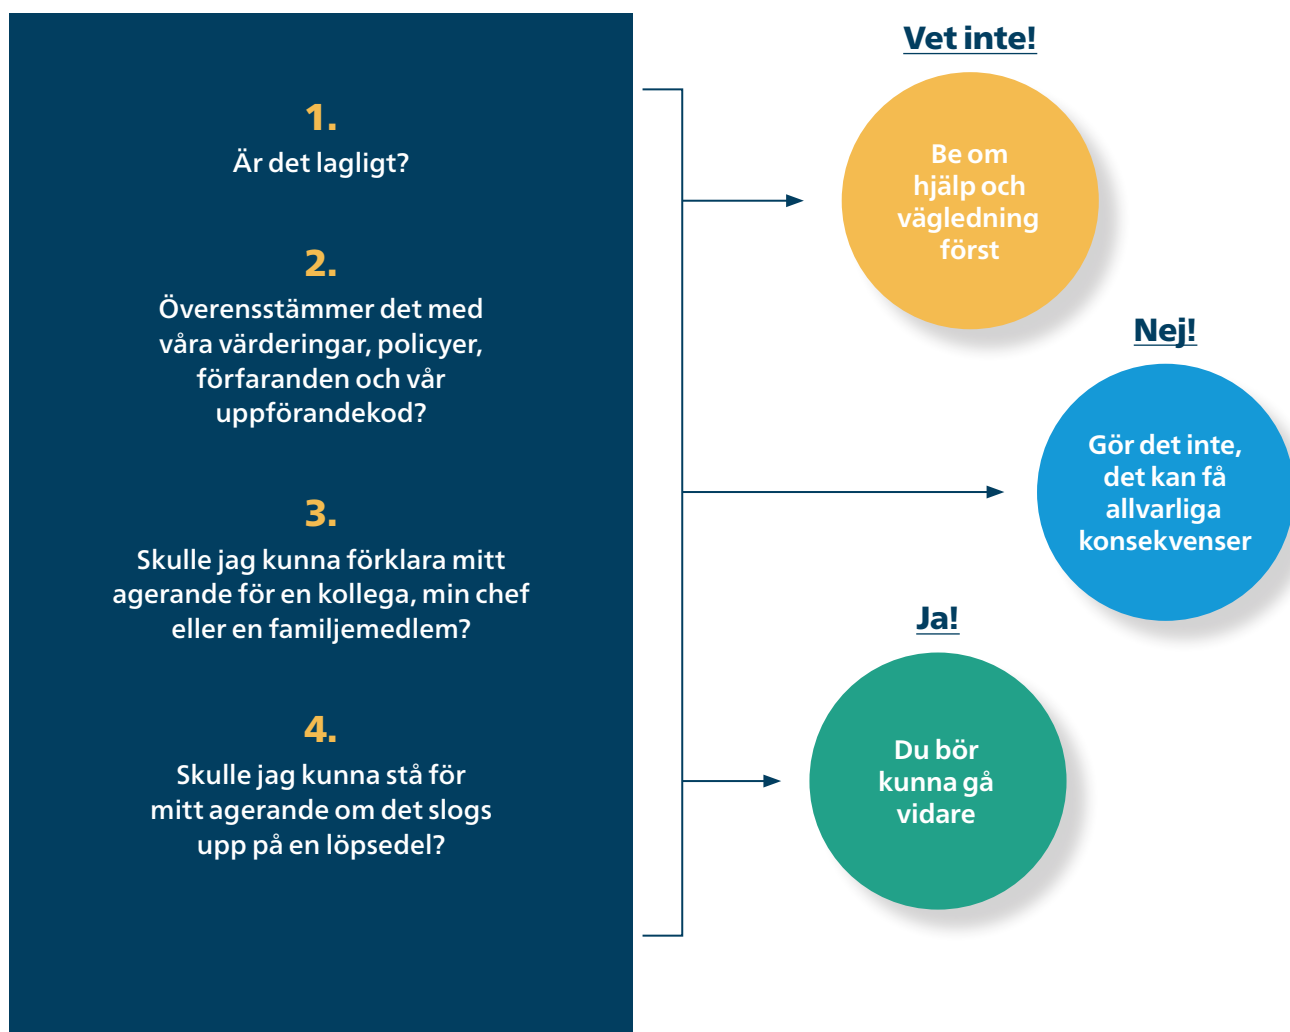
1.
Är det lagligt?

2.
Överensstämmer det med våra värderingar, policyer, förfaranden och vår uppförandekod?

3.
Skulle jag kunna förklara mitt agerande för en kollega, min chef eller en familjemedlem?

4.
Skulle jag kunna stå för mitt agerande om det slogs upp på en löpsedel?

Vet inte!

Be om hjälp och vägledning först

Nej!

Gör det inte, det kan få allvarliga konsekvenser

Ja!

Du bör kunna gå vidare